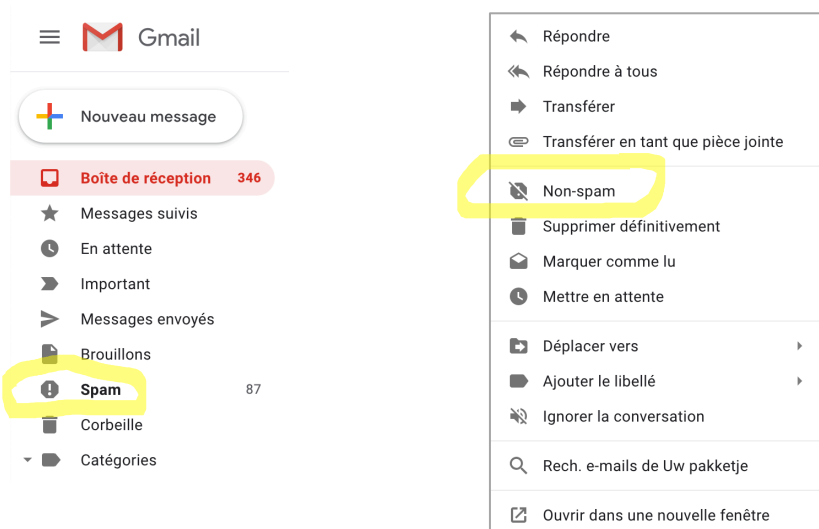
Gmail

Nouveau message

Boîte de réception 346
Messages suivis
En attente
Important
Messages envoyés
Brouillons
Spam 87
Corbeille
Catégories

Répondre
Répondre à tous
Transférer
Transférer en tant que pièce jointe
Non-spam
Supprimer définitivement
Marquer comme lu
Mettre en attente
Déplacer vers
Ajouter le libellé
Ignorer la conversation
Rech. e-mails de Uw pakketje
Ouvrir dans une nouvelle fenêtre